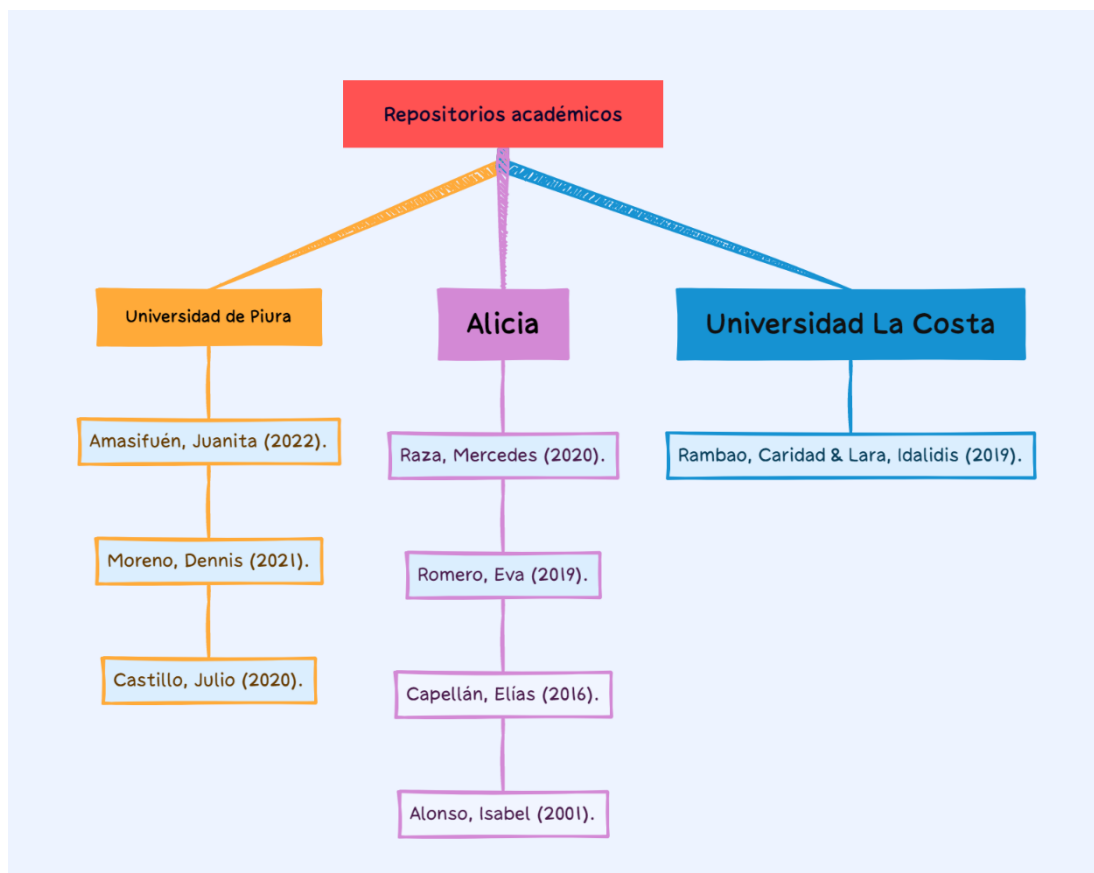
Repositorios académicos

Universidad de Piura

Amasifuén, Juanita (2022).

Moreno, Dennis (2021).

Castillo, Julio (2020).

Alicia

Raza, Mercedes (2020).

Romero, Eva (2019).

Capellán, Elías (2016).

Alonso, Isabel (2001).

Universidad La Costa

Rambao, Caridad & Lara, Idalidis (2019).